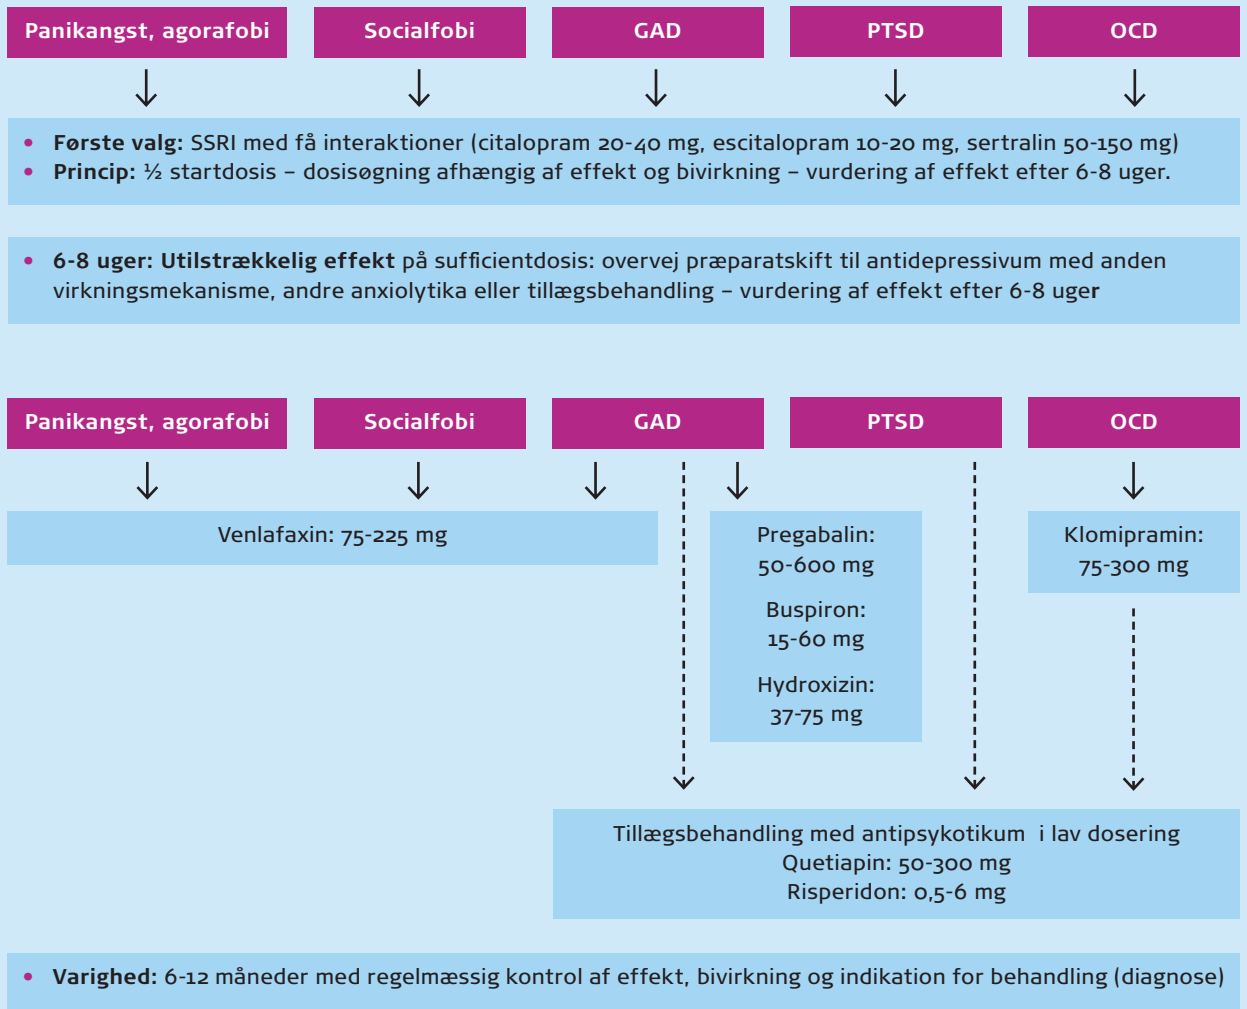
Panikangst, agorafobi

Socialfobi

GAD

PTSD

OCD

• **Første valg:** SSRI med få interaktioner (citalopram 20-40 mg, escitalopram 10-20 mg, sertralin 50-150 mg)
• **Princip:** ½ startdosis – dosisøgning afhængig af effekt og bivirkning – vurdering af effekt efter 6-8 uger.

• **6-8 uger: Utilstrækkelig effekt** på sufficientdosis: overvej præparatskift til antidepressivum med anden virkningsmekanisme, andre anxiolytika eller tillægsbehandling – vurdering af effekt efter 6-8 uger

Panikangst, agorafobi

Socialfobi

GAD

PTSD

OCD

Venlafaxin: 75-225 mg

Pregabalin: 50-600 mg

Buspiron: 15-60 mg

Hydroxizin: 37-75 mg

Klomipramin: 75-300 mg

Tillægsbehandling med antipsykotikum i lav dosering
Quetiapin: 50-300 mg
Risperidon: 0,5-6 mg

• **Varighed:** 6-12 måneder med regelmæssig kontrol af effekt, bivirkning og indikation for behandling (diagnose)